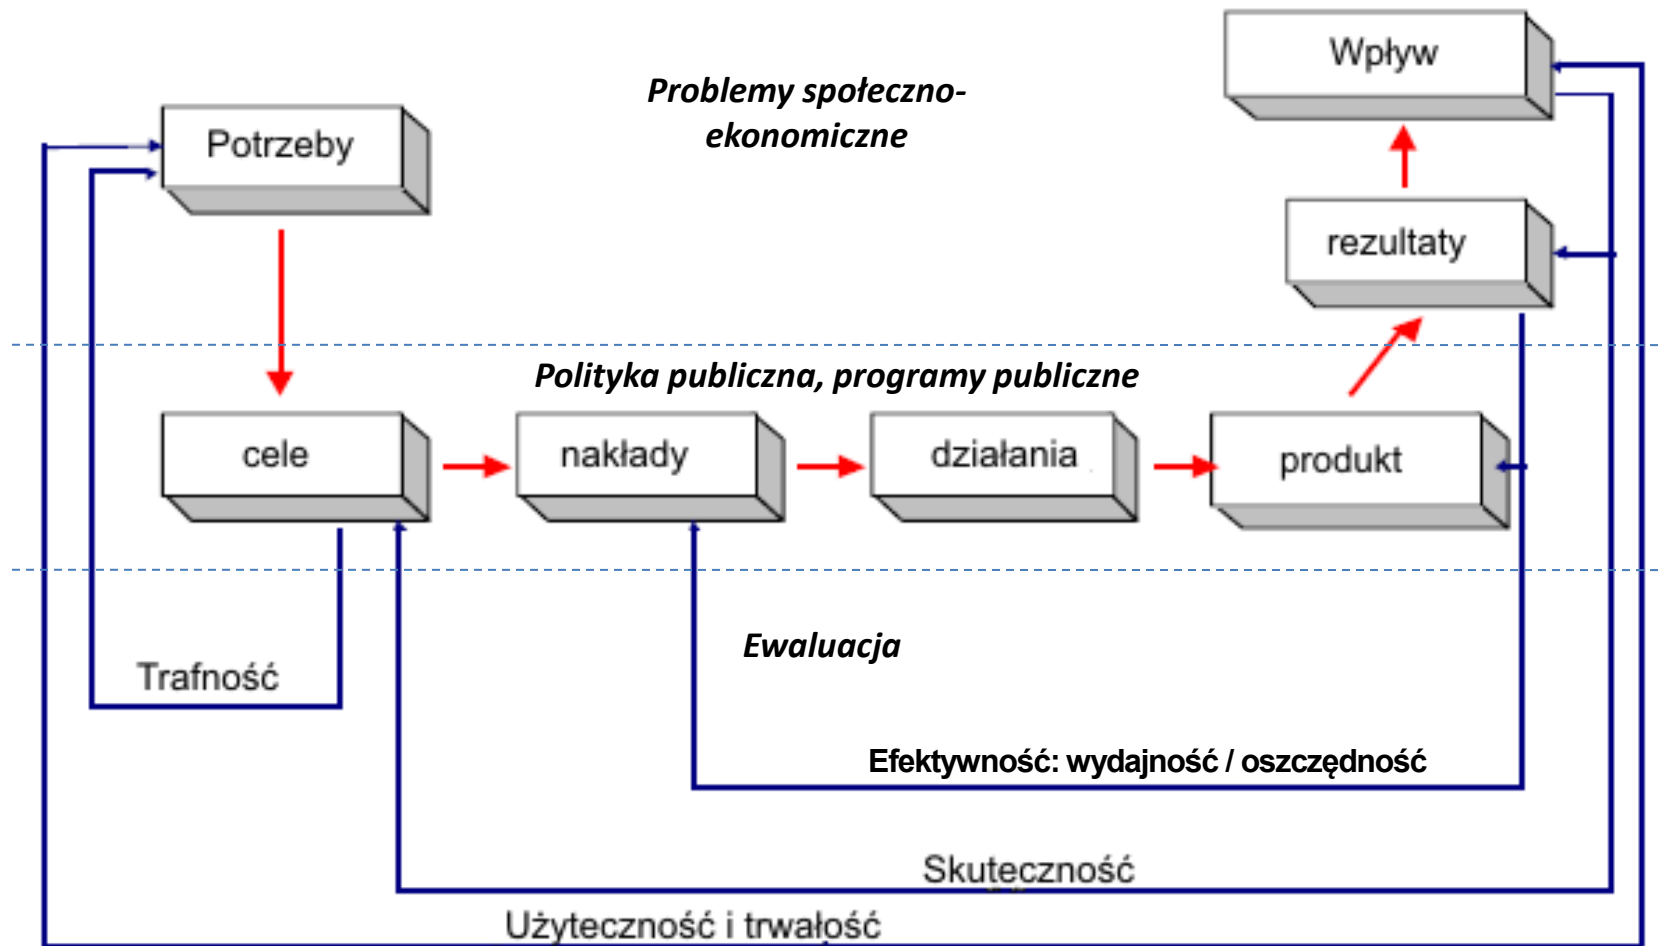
Wpływ

Problemy społeczno-ekonomiczne

Potrzeby

rezultaty

Polityka publiczna, programy publiczne

cele

nakłady

działania

produkt

Ewaluacja

Trafność

Efektywność: wydajność / oszczędność

Skuteczność

Użyteczność i trwałość